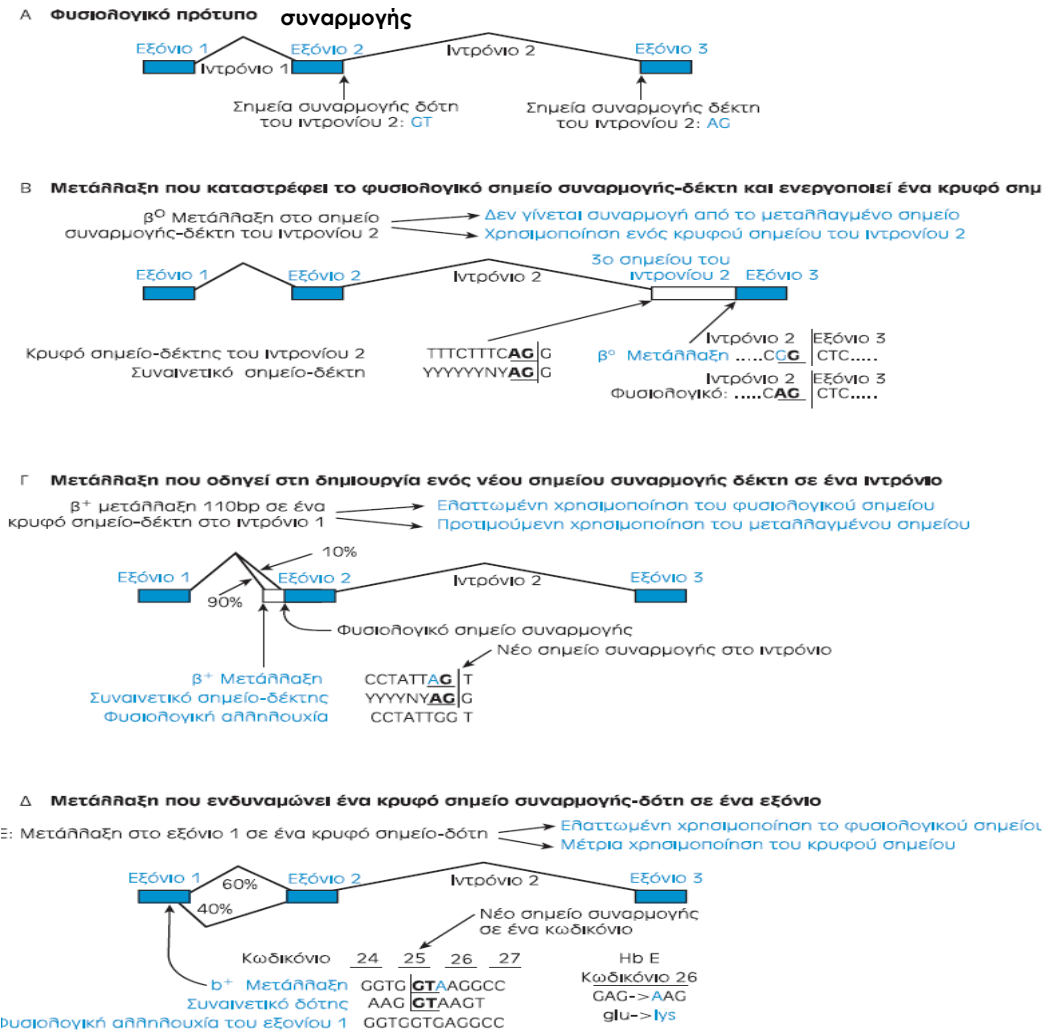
A **Φυσιολογικό πρότυπο** **συναρμογής**

Εξόνιο 1 Εξόνιο 2 Ιντρόνιο 2 Εξόνιο 3
Ιντρόνιο 1

Σημεία συναρμογής δότη του ιντρονίου 2: GT

Σημεία συναρμογής δέκτη του ιντρονίου 2: AG

B **Μετάλλαξη που καταστρέφει το φυσιολογικό σημείο συναρμογής-δέκτη και ενεργοποιεί ένα κρυφό σημ**

$\beta^O$ Μετάλλαξη στο σημείο συναρμογής-δέκτη του ιντρονίου 2

Δεν γίνεται συναρμογή από το μεταλλαγμένο σημείο

Χρησιμοποίηση ενός κρυφού σημείου του ιντρονίου 2

Εξόνιο 1 Εξόνιο 2 Ιντρόνιο 2 3ο σημείου του ιντρονίου 2 Εξόνιο 3

Κρυφό σημείο-δέκτης του ιντρονίου 2 TTTCTTTC**AG**|G
Συναινετικό σημείο-δέκτη YYYYYYNY**AG**|G

Ιντρόνιο 2 | Εξόνιο 3
$\beta^o$ Μετάλλαξη .....C**CG** | CTC.....

Ιντρόνιο 2 | Εξόνιο 3
Φυσιολογικό: .....C**AG** | CTC.....

Γ **Μετάλλαξη που οδηγεί στη δημιουργία ενός νέου σημείου συναρμογής δέκτη σε ένα ιντρόνιο**

$\beta^+$ μετάλλαξη 110bp σε ένα κρυφό σημείο-δέκτη στο ιντρόνιο 1

Ελαττωμένη χρησιμοποίηση του φυσιολογικού σημείου

Προτιμούμενη χρησιμοποίηση του μεταλλαγμένου σημείου

10%
Εξόνιο 1 Εξόνιο 2 Ιντρόνιο 2 Εξόνιο 3
90%

Φυσιολογικό σημείο συναρμογής
Νέο σημείο συναρμογής στο ιντρόνιο

$\beta^+$ Μετάλλαξη CCTATT**AG**|T
Συναινετικό σημείο-δέκτης YYYYNY**AG**|G
Φυσιολογική αλληλουχία CCTATTGG T

Δ **Μετάλλαξη που ενδυναμώνει ένα κρυφό σημείο συναρμογής-δότη σε ένα εξόνιο**

Ε: Μετάλλαξη στο εξόνιο 1 σε ένα κρυφό σημείο-δότη

Ελαττωμένη χρησιμοποίηση το φυσιολογικού σημείου

Μέτρια χρησιμοποίηση του κρυφού σημείου

Εξόνιο 1 60% Εξόνιο 2 Ιντρόνιο 2 Εξόνιο 3
40%

Νέο σημείο συναρμογής σε ένα κωδικόνιο

Κωδικόνιο 24 25 26 27

$b^+$ Μετάλλαξη GGTG|**GT**AAGGCC
Συναινετικό δότης AAG|**GT**AAGT
Φυσιολογική αλληλουχία του εξονίου 1 GGTGGTGAGGCC

Hb E
Κωδικόνιο 26
GAG->AAG
glu->lys